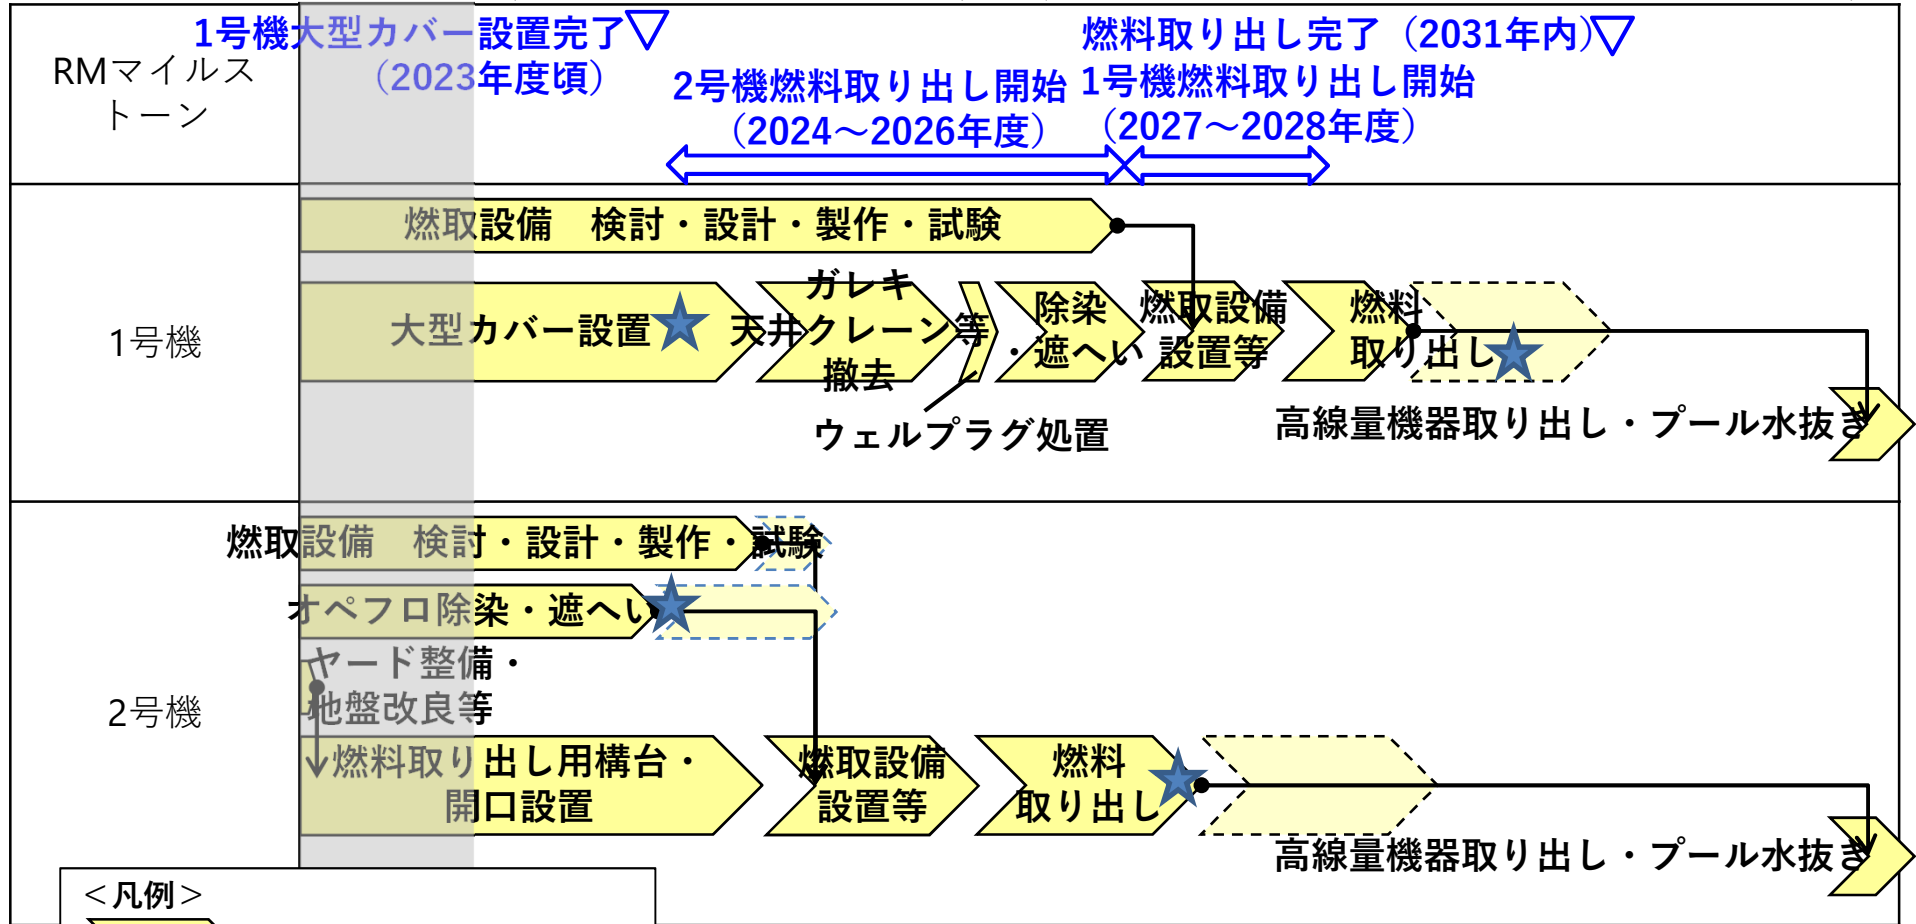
RMマイルストーン

1号機大型カバー設置完了▽
（2023年度頃）

燃料取り出し完了（2031年内）▽

2号機燃料取り出し開始
（2024～2026年度）

1号機燃料取り出し開始
（2027～2028年度）

1号機

燃取設備　検討・設計・製作・試験

大型カバー設置

ガレキ
天井クレーン等
撤去

ウェルプラグ処置

除染
・遮へい

燃取設備
設置等

燃料
取り出し

高線量機器取り出し・プール水抜き

2号機

燃取設備　検討・設計・製作・試験

オペフロ除染・遮へい

ヤード整備・
地盤改良等

燃料取り出し用構台・
開口設置

燃取設備
設置等

燃料
取り出し

高線量機器取り出し・プール水抜き

＜凡例＞